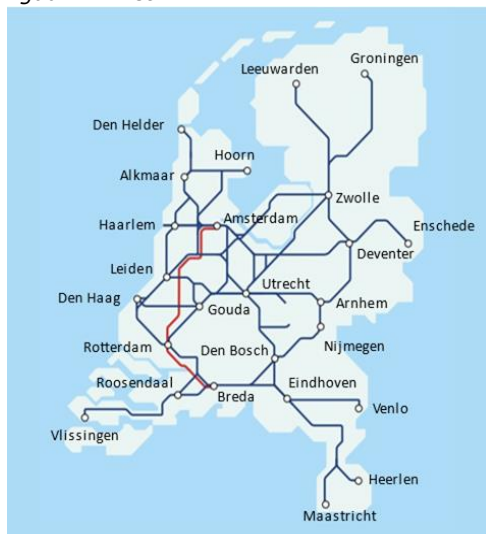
Leeuwarden
Groningen
Den Helder
Hoorn
Alkmaar
Zwolle
Haarlem
Amsterdam
Enschede
Deventer
Leiden
Utrecht
Den Haag
Gouda
Arnhem
Rotterdam
Den Bosch
Nijmegen
Roosendaal
Eindhoven
Breda
Venlo
Vlissingen
Heerlen
Maastricht